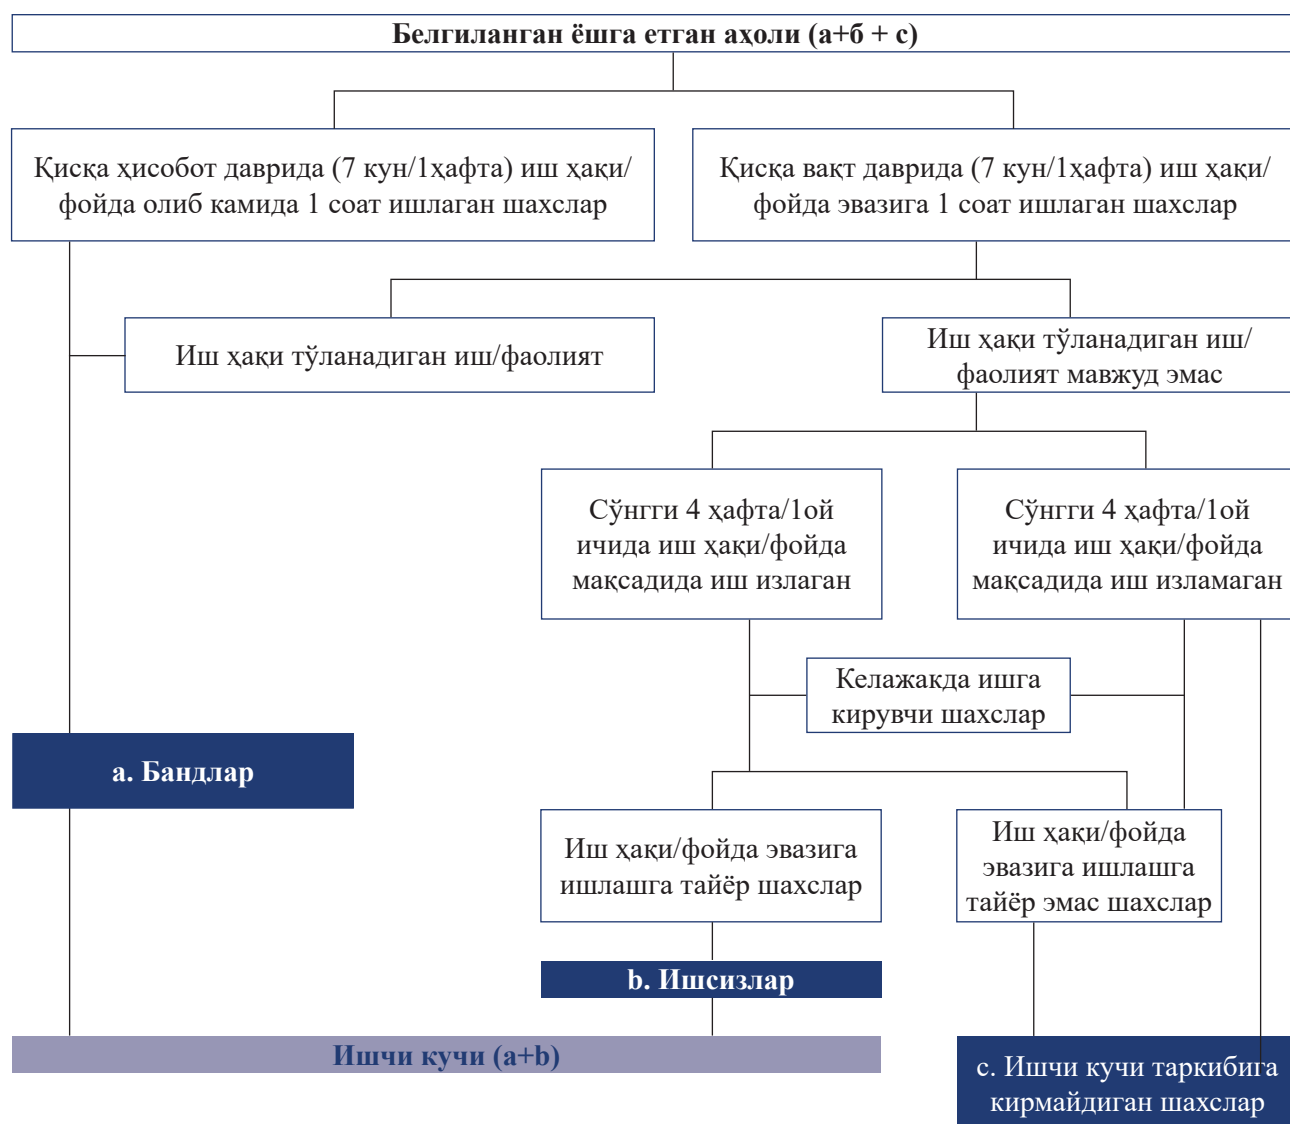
Белгиланган ёшга етган аҳоли (a+б + c)

Қисқа ҳисобот даврида (7 кун/1ҳафта) иш ҳақи/фойда олиб камида 1 соат ишлаган шахслар

Қисқа вақт даврида (7 кун/1ҳафта) иш ҳақи/фойда эвазига 1 соат ишлаган шахслар

Иш ҳақи тўланадиган иш/фаолият

Иш ҳақи тўланадиган иш/фаолият мавжуд эмас

Сўнгги 4 ҳафта/1ой ичида иш ҳақи/фойда мақсадида иш излаган

Сўнгги 4 ҳафта/1ой ичида иш ҳақи/фойда мақсадида иш изламаган

Келажакда ишга кирувчи шахслар

a. Бандлар

Иш ҳақи/фойда эвазига ишлашга тайёр шахслар

Иш ҳақи/фойда эвазига ишлашга тайёр эмас шахслар

b. Ишсизлар

Ишчи кучи (a+b)

c. Ишчи кучи таркибига кирмайдиган шахслар